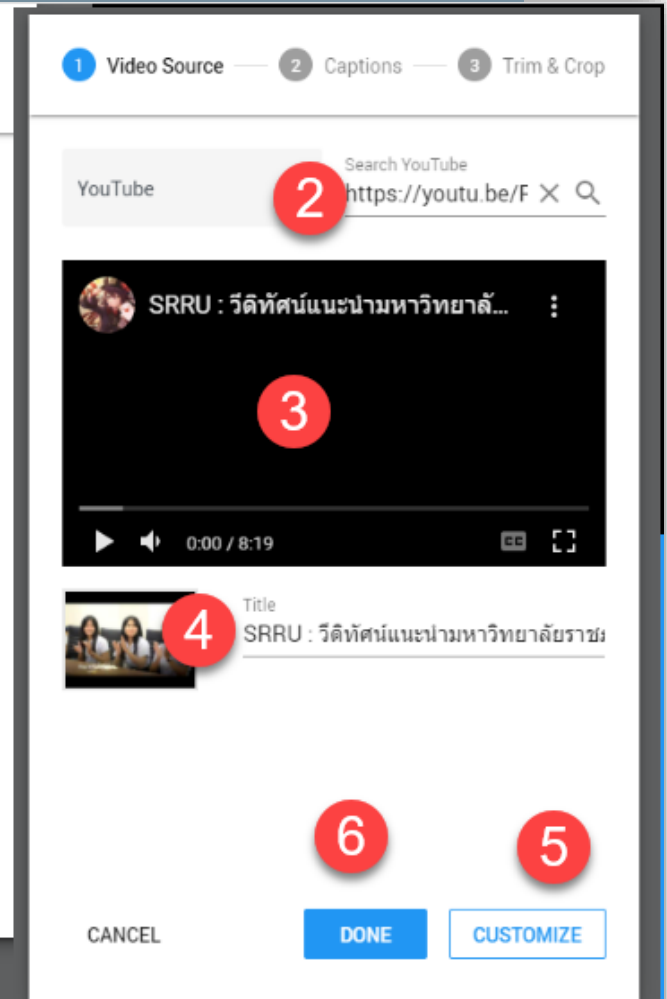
1 Video Source 2 Captions 3 Trim & Crop

YouTube

Search YouTube
https://youtu.be/F

2

SRRU : วีดิทัศน์แนะนำมหาวิทยาลั...

3

0:00 / 8:19

4

Title
SRRU : วีดิทัศน์แนะนำมหาวิทยาลัยราชภ

6

5

CANCEL

DONE

CUSTOMIZE